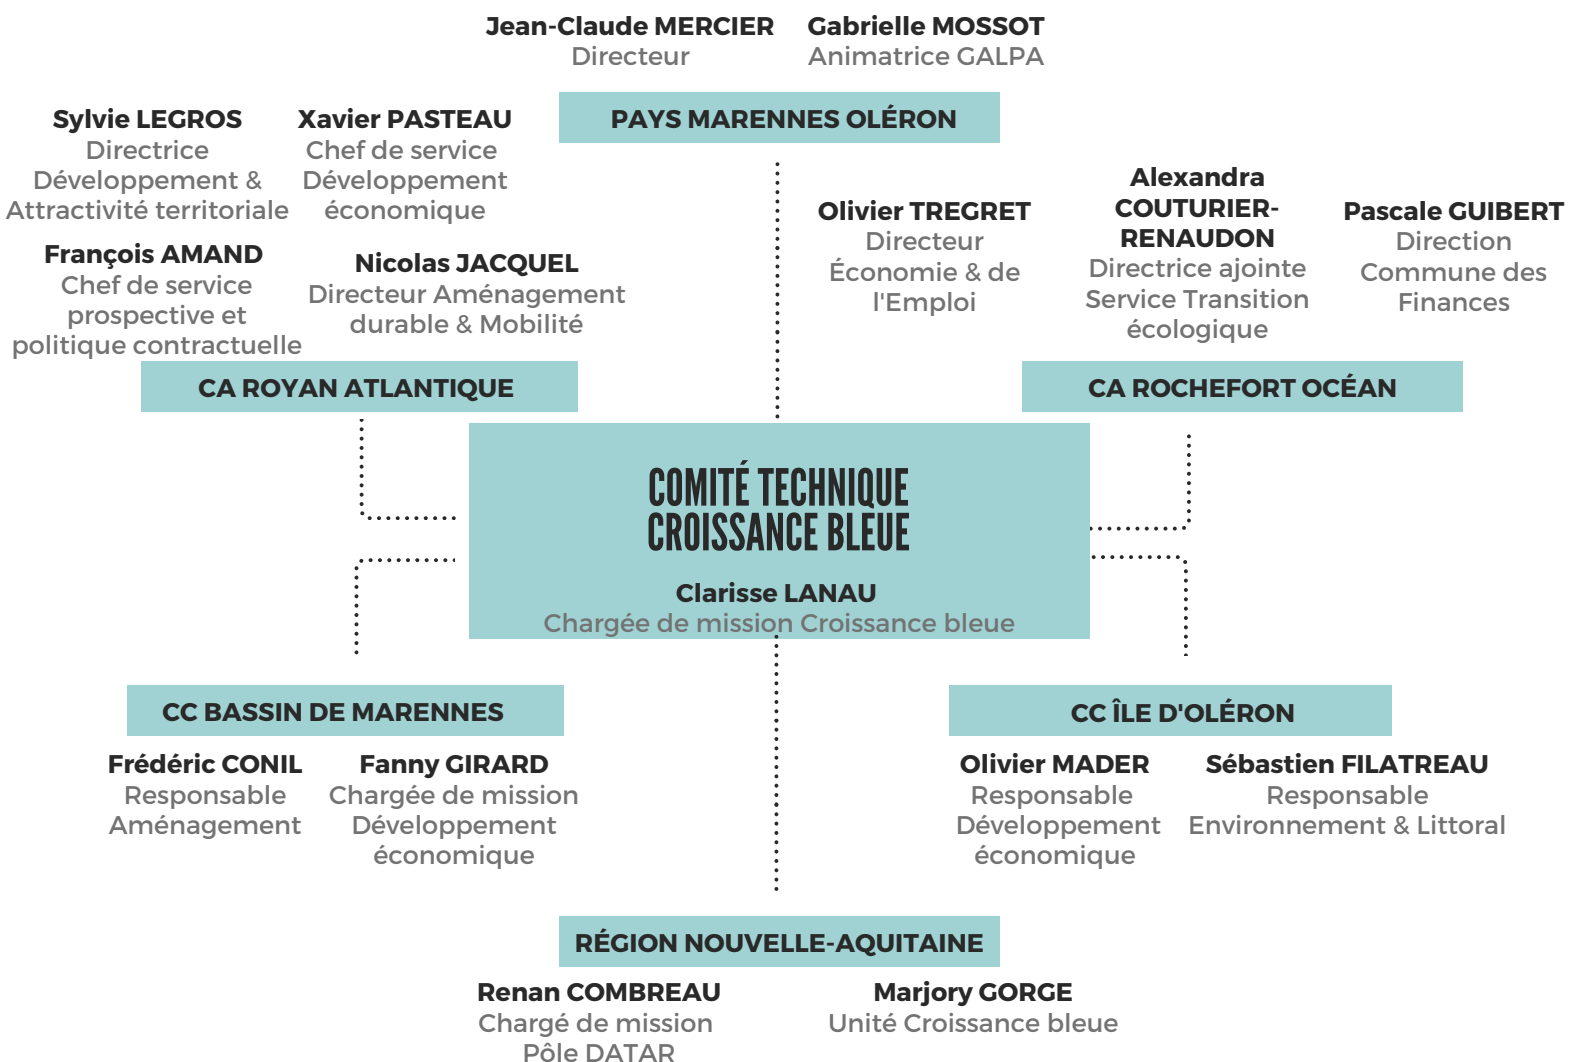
Jean-Claude MERCIER
Directeur

Gabrielle MOSSOT
Animatrice GALPA

PAYS MARENNES OLÉRON

Sylvie LEGROS
Directrice Développement & Attractivité territoriale

Xavier PASTEAU
Chef de service Développement économique

François AMAND
Chef de service prospective et politique contractuelle

Nicolas JACQUEL
Directeur Aménagement durable & Mobilité

CA ROYAN ATLANTIQUE

Olivier TREGRET
Directeur Économie & de l'Emploi

Alexandra COUTURIER-RENAUDON
Directrice ajointe Service Transition écologique

Pascale GUIBERT
Direction Commune des Finances

CA ROCHEFORT OCÉAN

COMITÉ TECHNIQUE CROISSANCE BLEUE

Clarisse LANAU
Chargée de mission Croissance bleue

CC BASSIN DE MARENNES

Frédéric CONIL
Responsable Aménagement

Fanny GIRARD
Chargée de mission Développement économique

CC ÎLE D'OLÉRON

Olivier MADER
Responsable Développement économique

Sébastien FILATREAU
Responsable Environnement & Littoral

RÉGION NOUVELLE-AQUITAINE

Renan COMBREAU
Chargé de mission Pôle DATAR

Marjory GORGE
Unité Croissance bleue